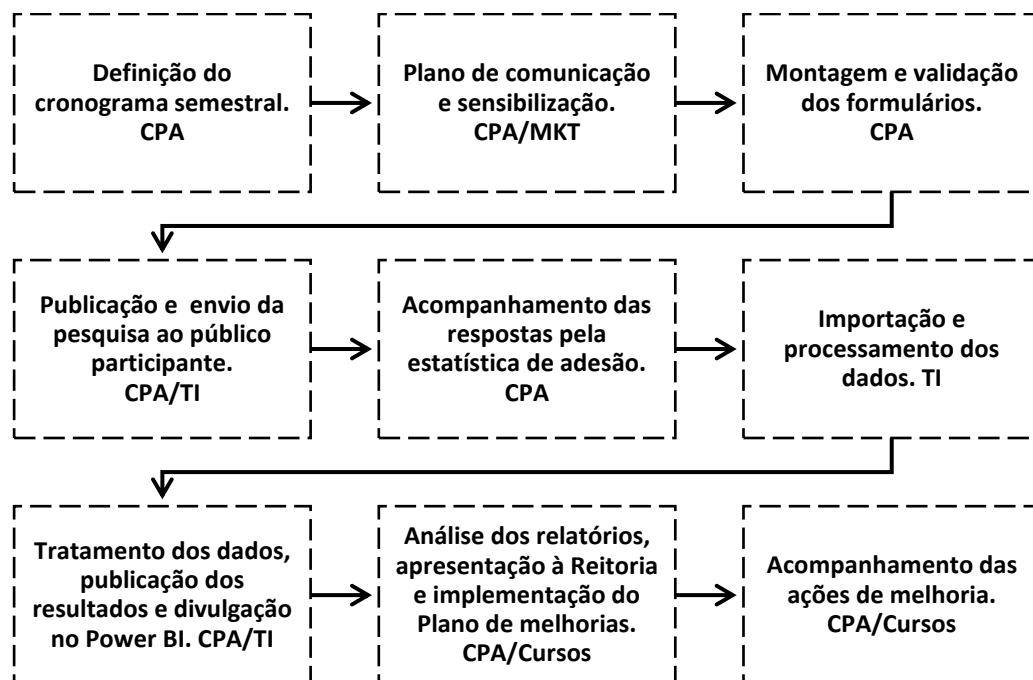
Definição do cronograma semestral. CPA

Plano de comunicação e sensibilização. CPA/MKT

Montagem e validação dos formulários. CPA

Publicação e envio da pesquisa ao público participante. CPA/TI

Acompanhamento das respostas pela estatística de adesão. CPA

Importação e processamento dos dados. TI

Tratamento dos dados, publicação dos resultados e divulgação no Power BI. CPA/TI

Análise dos relatórios, apresentação à Reitoria e implementação do Plano de melhorias. CPA/Cursos

Acompanhamento das ações de melhoria. CPA/Cursos